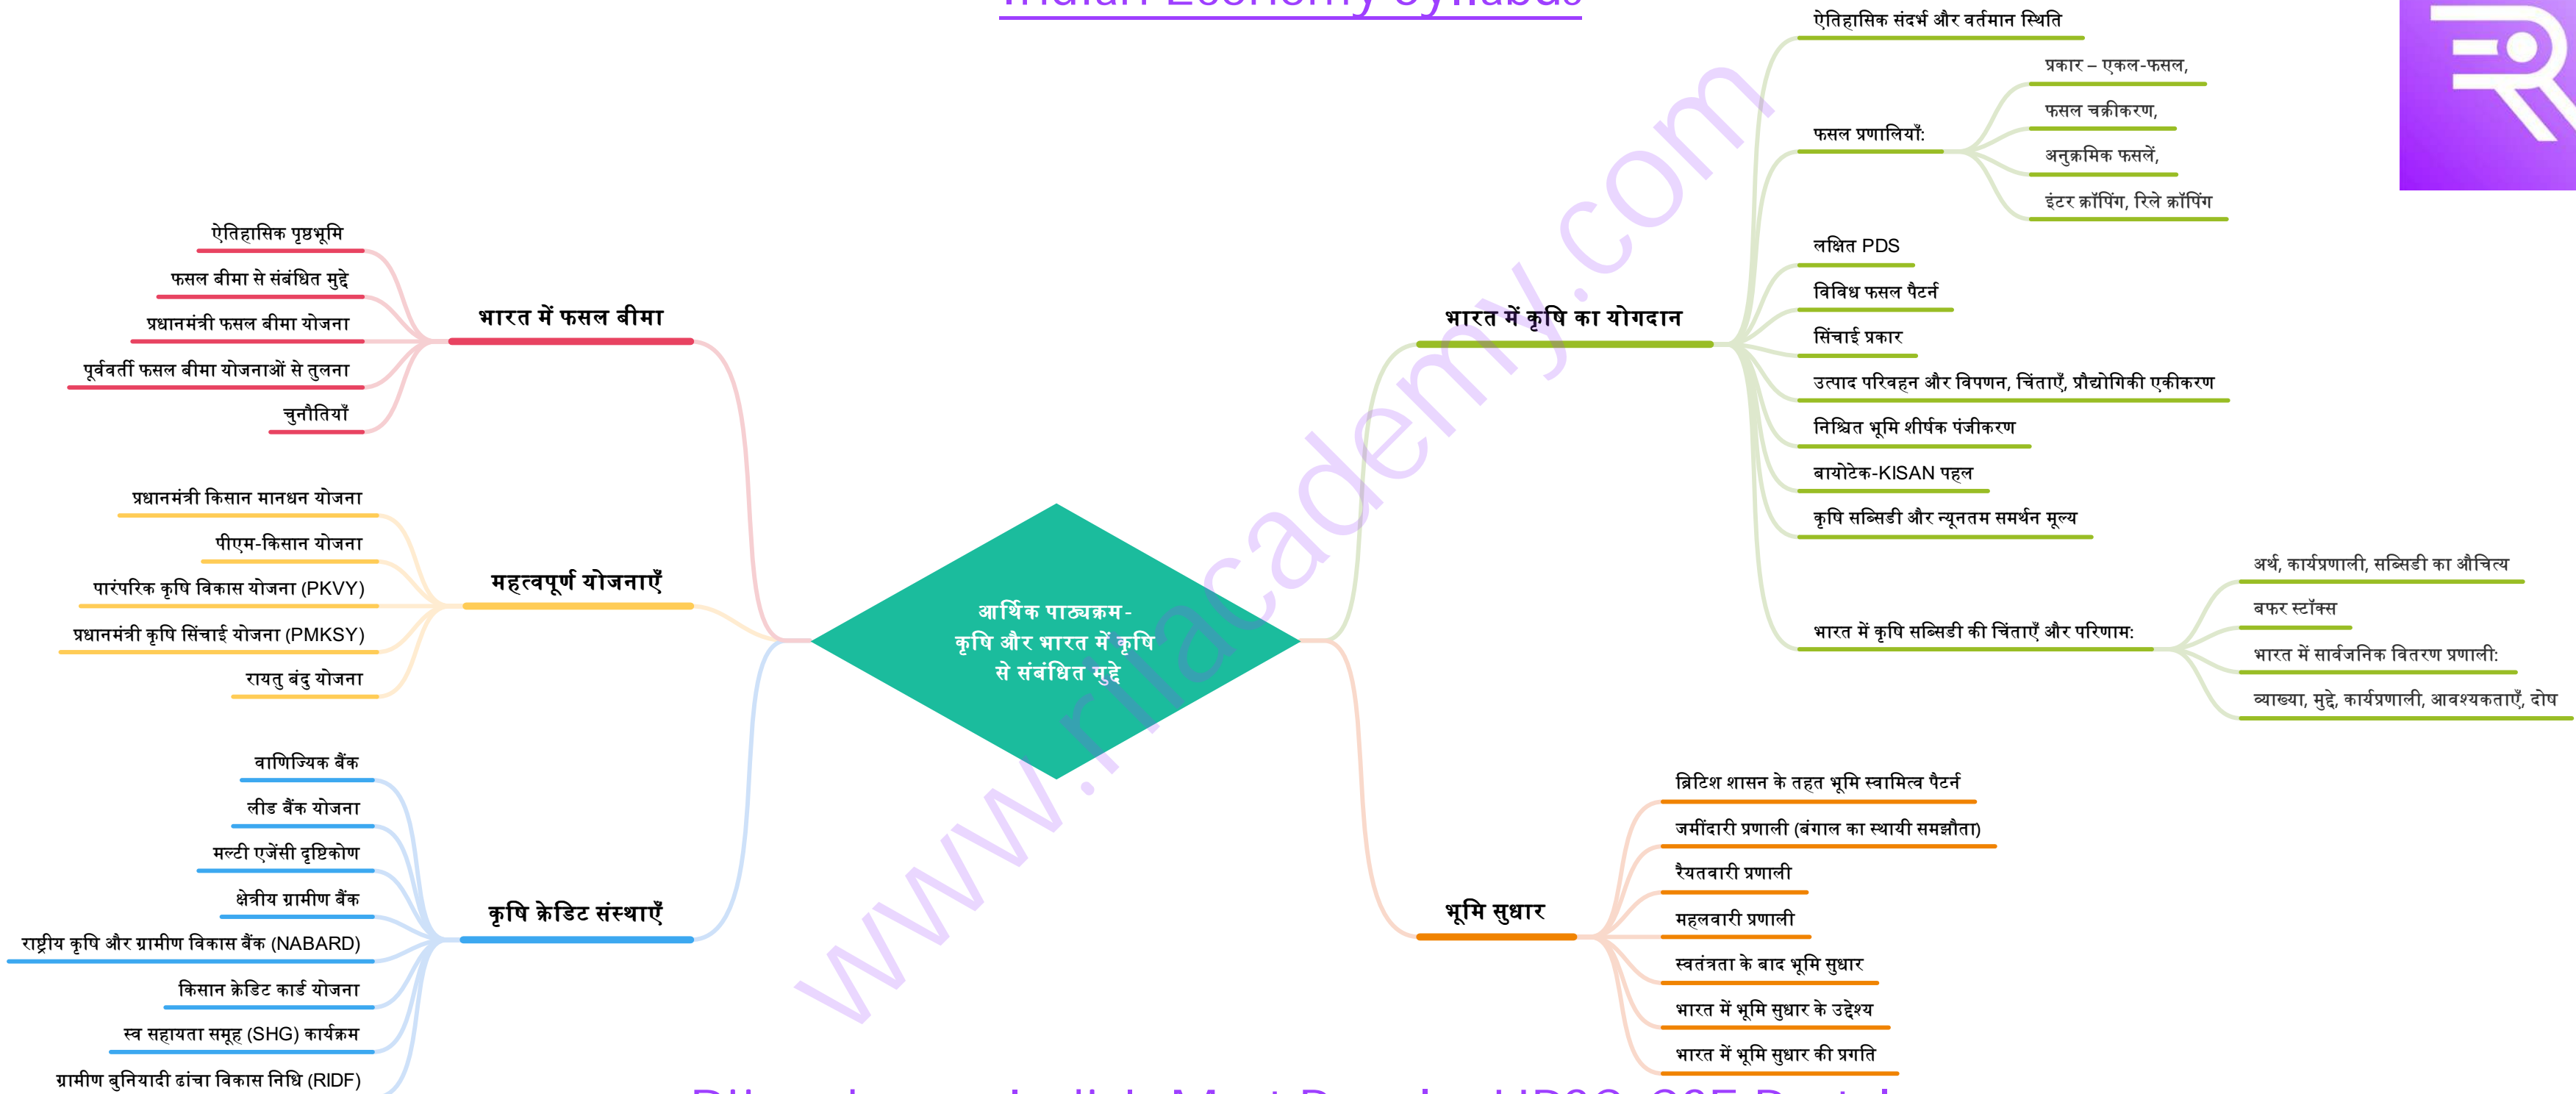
Indian Economy Syllabus

आर्थिक पाठ्यक्रम - कृषि और भारत में कृषि से संबंधित मुद्दे

भारत में फसल बीमा
ऐतिहासिक पृष्ठभूमि
फसल बीमा से संबंधित मुद्दे
प्रधानमंत्री फसल बीमा योजना
पूर्ववर्ती फसल बीमा योजनाओं से तुलना
चुनौतियाँ

महत्वपूर्ण योजनाएँ
प्रधानमंत्री किसान मानधन योजना
पीएम-किसान योजना
पारंपरिक कृषि विकास योजना (PKVY)
प्रधानमंत्री कृषि सिंचाई योजना (PMKSY)
रायतु बंदु योजना

कृषि क्रेडिट संस्थाएँ
वाणिज्यिक बैंक
लीड बैंक योजना
मल्टी एजेंसी दृष्टिकोण
क्षेत्रीय ग्रामीण बैंक
राष्ट्रीय कृषि और ग्रामीण विकास बैंक (NABARD)
किसान क्रेडिट कार्ड योजना
स्व सहायता समूह (SHG) कार्यक्रम
ग्रामीण बुनियादी ढांचा विकास निधि (RIDF)

भारत में कृषि का योगदान
ऐतिहासिक संदर्भ और वर्तमान स्थिति
फसल प्रणालियाँ:
प्रकार – एकल-फसल,
फसल चक्रीकरण,
अनुक्रमिक फसलें,
इंटर क्रॉपिंग, रिले क्रॉपिंग
लक्षित PDS
विविध फसल पैटर्न
सिंचाई प्रकार
उत्पाद परिवहन और विपणन, चिंताएँ, प्रौद्योगिकी एकीकरण
निश्चित भूमि शीर्षक पंजीकरण
बायोटेक-KISAN पहल
कृषि सब्सिडी और न्यूनतम समर्थन मूल्य
भारत में कृषि सब्सिडी की चिंताएँ और परिणाम:
अर्थ, कार्यप्रणाली, सब्सिडी का औचित्य
बफर स्टॉक्स
भारत में सार्वजनिक वितरण प्रणाली:
व्याख्या, मुद्दे, कार्यप्रणाली, आवश्यकताएँ, दोष

भूमि सुधार
ब्रिटिश शासन के तहत भूमि स्वामित्व पैटर्न
जमींदारी प्रणाली (बंगाल का स्थायी समझौता)
रैयतवारी प्रणाली
महलवारी प्रणाली
स्वतंत्रता के बाद भूमि सुधार
भारत में भूमि सुधार के उद्देश्य
भारत में भूमि सुधार की प्रगति

www.riiacademy.com

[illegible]